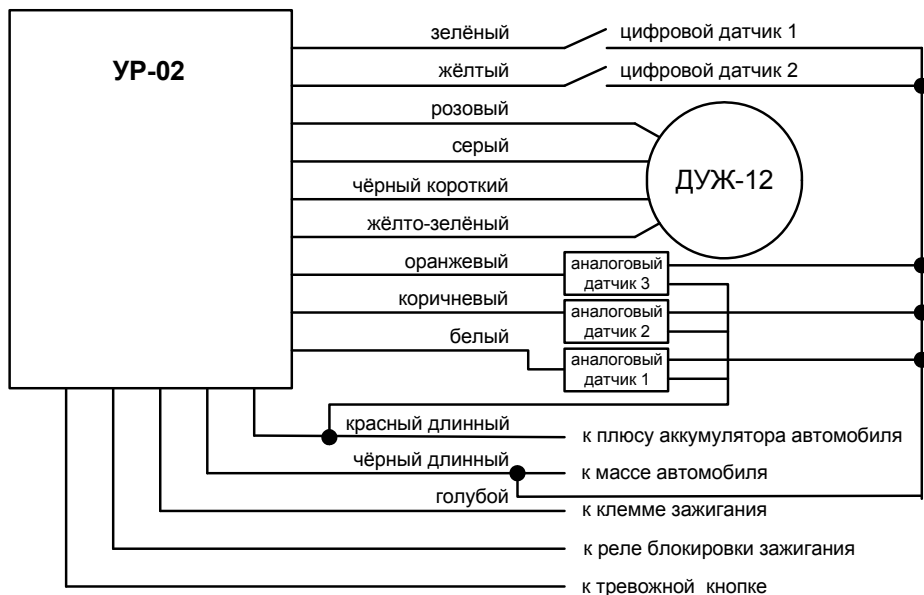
УР-02

зелёный
цифровой датчик 1
жёлтый
цифровой датчик 2
розовый
серый
ДУЖ-12
чёрный короткий
жёлто-зелёный
оранжевый
аналоговый датчик 3
коричневый
аналоговый датчик 2
белый
аналоговый датчик 1
красный длинный
к плюсу аккумулятора автомобиля
чёрный длинный
к массе автомобиля
голубой
к клемме зажигания
к реле блокировки зажигания
к тревожной кнопке